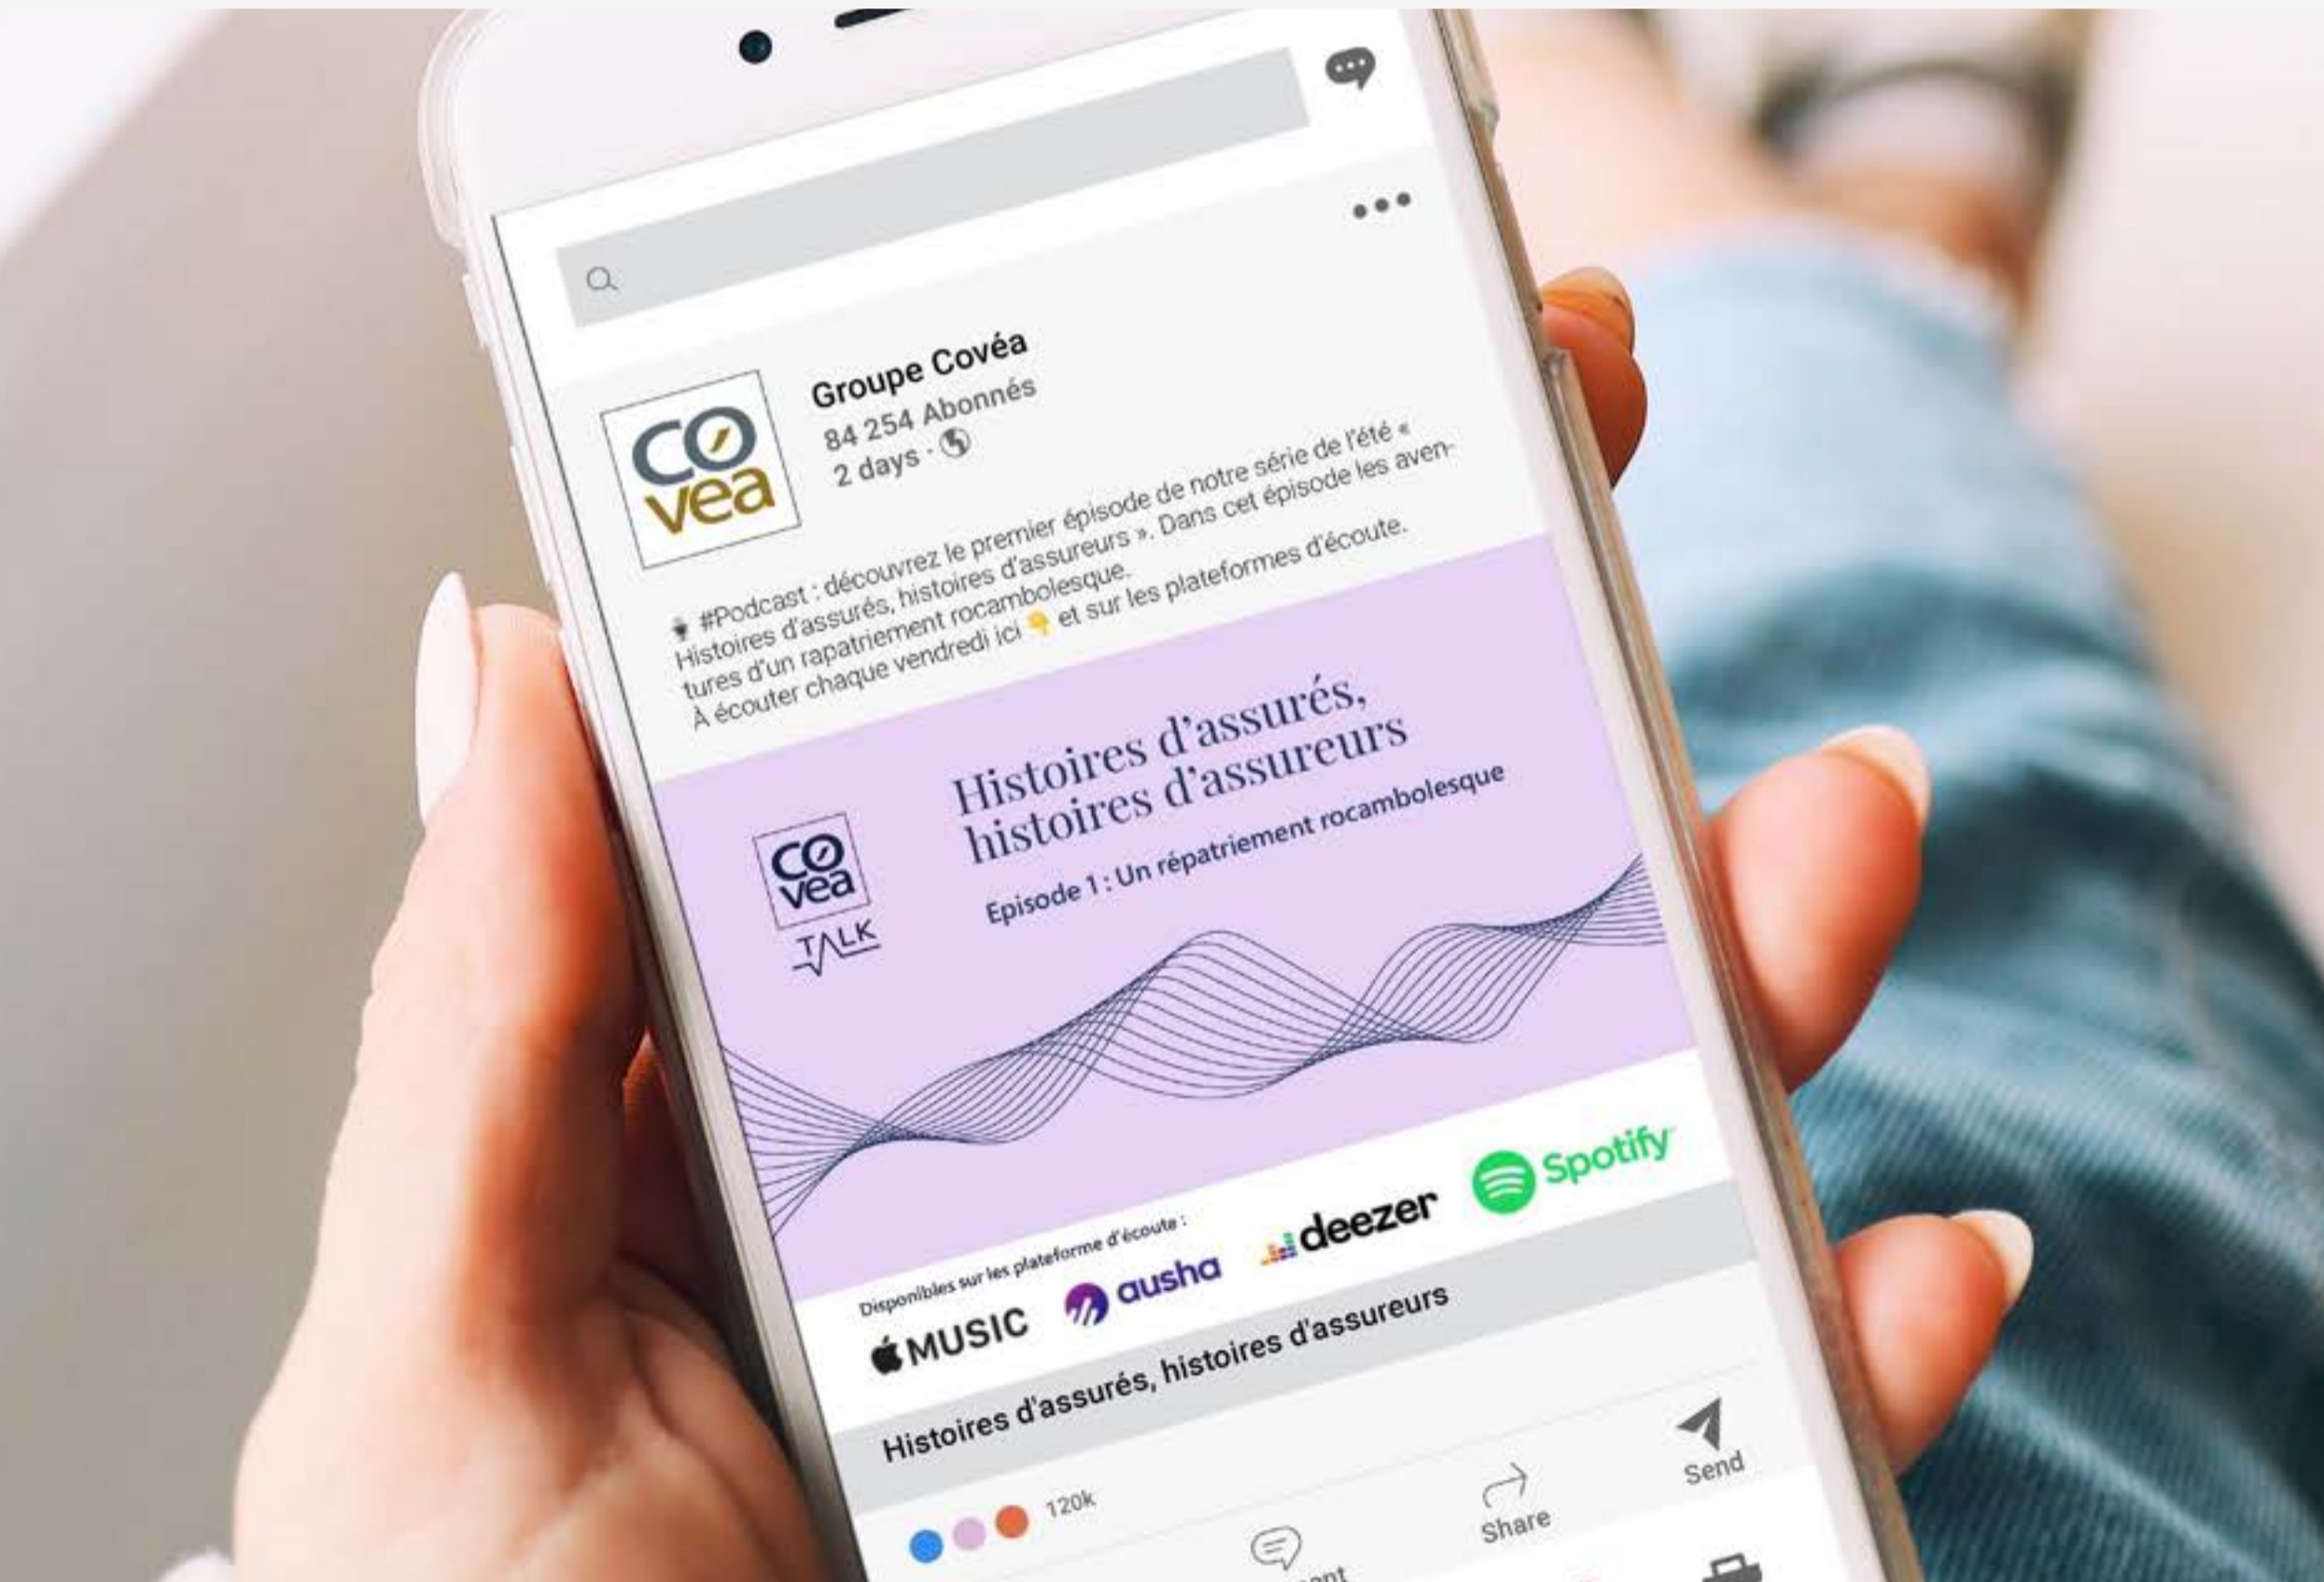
•••

covéa

Groupe Covéa
84 254 Abonnés
2 days ·

#Podcast : découvrez le premier épisode de notre série de l'été « Histoires d'assurés, histoires d'assureurs ». Dans cet épisode les aventures d'un rapatriement rocambolesque.
À écouter chaque vendredi ici 👇 et sur les plateformes d'écoute.

covéa TALK

Histoires d'assurés, histoires d'assureurs

Episode 1 : Un répatriement rocambolesque

Disponibles sur les plateforme d'écoute :

MUSIC ausha deezer Spotify

Histoires d'assurés, histoires d'assureurs

120k

Share

Send

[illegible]ent